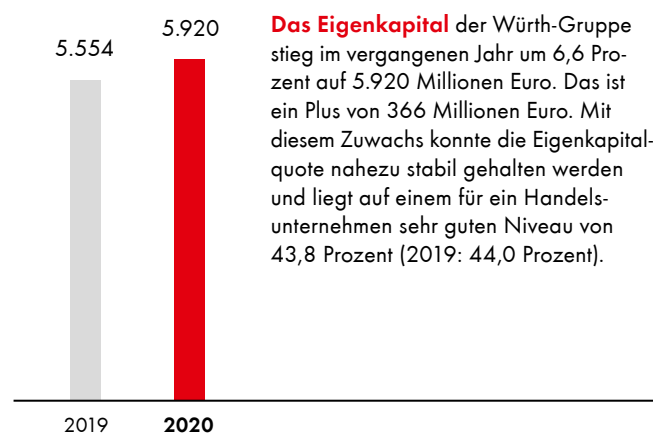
5.554

5.920

2019

**2020**

**Das Eigenkapital** der Würth-Gruppe stieg im vergangenen Jahr um 6,6 Prozent auf 5.920 Millionen Euro. Das ist ein Plus von 366 Millionen Euro. Mit diesem Zuwachs konnte die Eigenkapitalquote nahezu stabil gehalten werden und liegt auf einem für ein Handelsunternehmen sehr guten Niveau von 43,8 Prozent (2019: 44,0 Prozent).